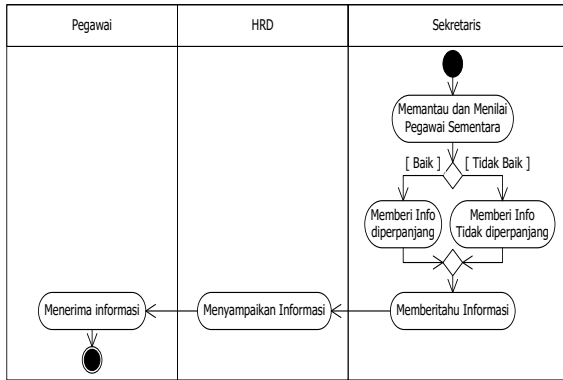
| Pegawai | HRD | Sekretaris |
|---|---|---|

Memantau dan Menilai Pegawai Sementara

[ Baik ]

[ Tidak Baik ]

Memberi Info diperpanjang

Memberi Info Tidak diperpanjang

Memberitahu Informasi

Menyampaikan Informasi

Menerima informasi